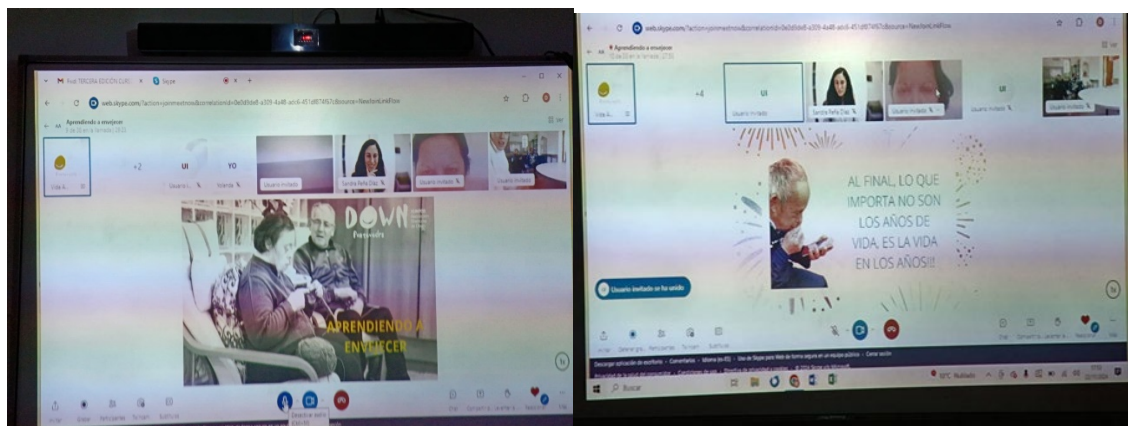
Post TERCERA EDICION CURS | Skype

web.skype.com/?action=joinmeetnow&correlationId=0a0d0de8-a309-4a48-aec6-451d87d457c&source=NewJoinLinkFlow

Aprendiendo a envejecer

Vida A...

+2

UI

YO

Usuario invitado

Yolanda

Usuario invitado

Sandra Peña Díaz

Usuario invitado

Usuario invitado

DOWN

Pontevedra

APRENDIENDO A ENVEJECER

Desactivar audio

Invitar

Elegir

Participantes

Reaccionar

Más

web.skype.com/?action=joinmeetnow&correlationId=0a0d0de8-a309-4a48-aec6-451d87d457c&source=NewJoinLinkFlow

Aprendiendo a envejecer

Vida A...

+4

UI

Usuario invitado

Sandra Peña Díaz

Usuario invitado

Usuario invitado

AL FINAL, LO QUE IMPORTA NO SON LOS AÑOS DE VIDA, ES LA VIDA EN LOS AÑOS!!!

Usuario invitado se ha unido

Descargar aplicación de escritorio • Comentarios • Idioma (es-ES) • Uso de Skype para Web de forma segura en un equipo público • Cerrar sesión

Buscar

19°C Nublado